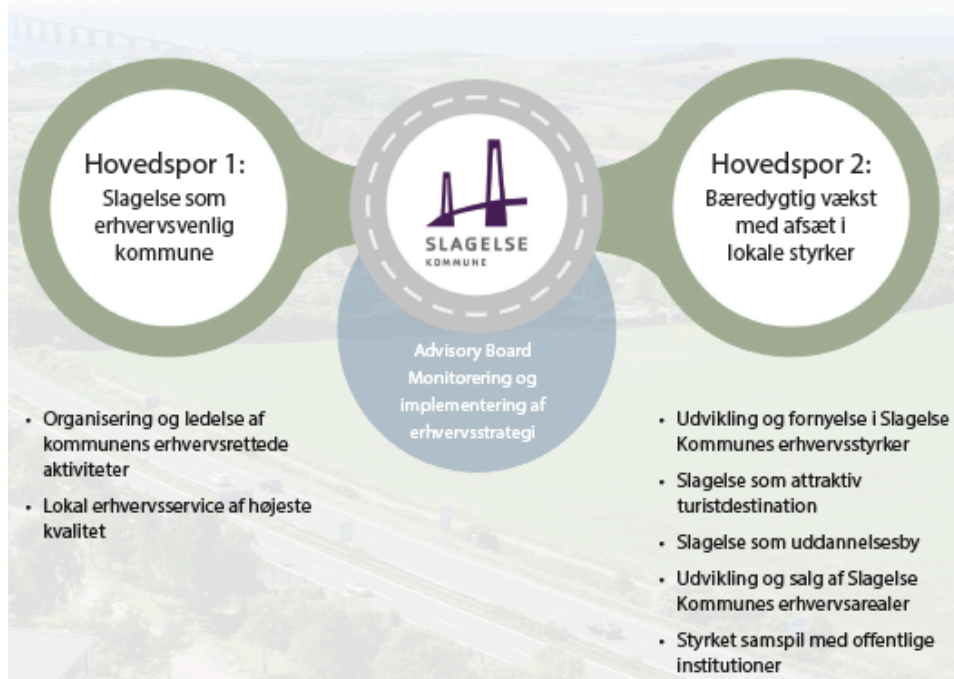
Hovedspor 1:
Slagelse som erhvervsvenlig kommune

SLAGELSE
KOMMUNE

Hovedspor 2:
Bæredygtig vækst med afsæt i lokale styrker

Advisory Board
Monitorering og implementering af erhvervsstrategi

• Organisering og ledelse af kommunens erhvervsrettede aktiviteter
• Lokal erhvervsservice af højeste kvalitet

• Udvikling og fornyelse i Slagelse Kommunes erhvervsstyrker
• Slagelse som attraktiv turistdestination
• Slagelse som uddannelsesby
• Udvikling og salg af Slagelse Kommunes erhvervsarealer
• Styrket samspil med offentlige institutioner